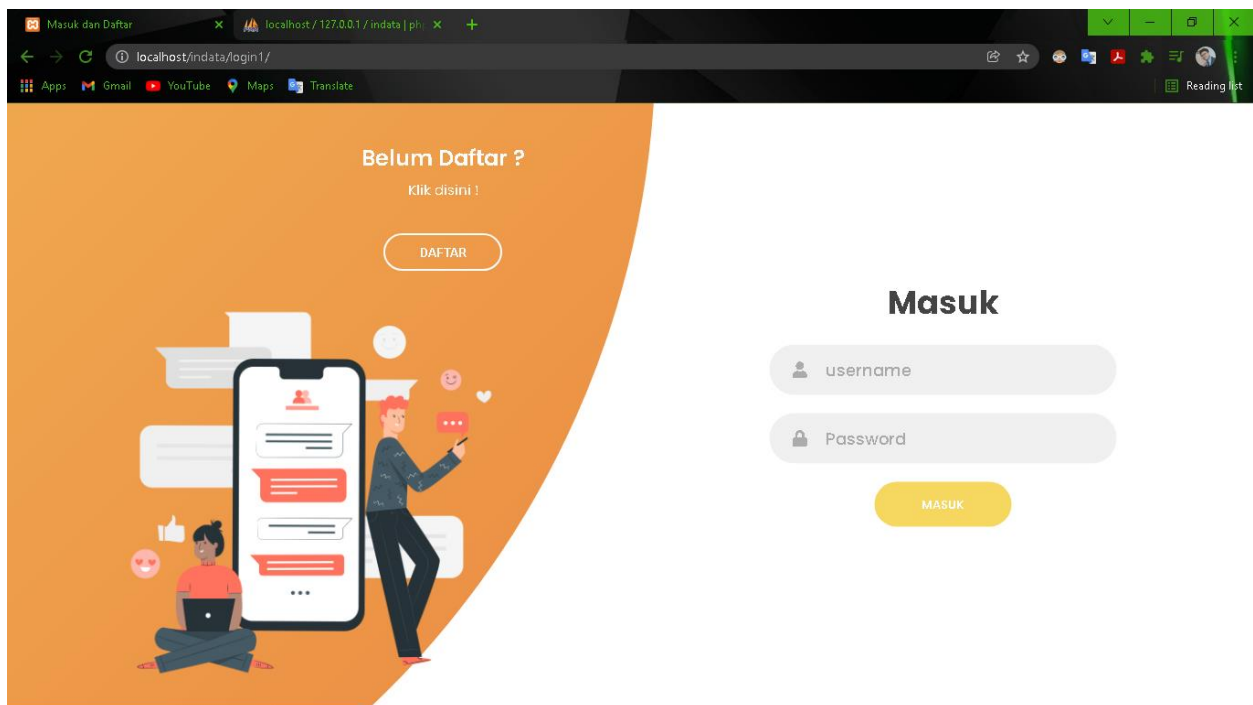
Masuk dan Daftar ×
localhost / 127.0.0.1 / indata | ph ×
+

localhost/indata/login1/

Apps Gmail YouTube Maps Translate
Reading list

Belum Daftar ?
Klik disini !
DAFTAR

Masuk
username
Password
MASUK